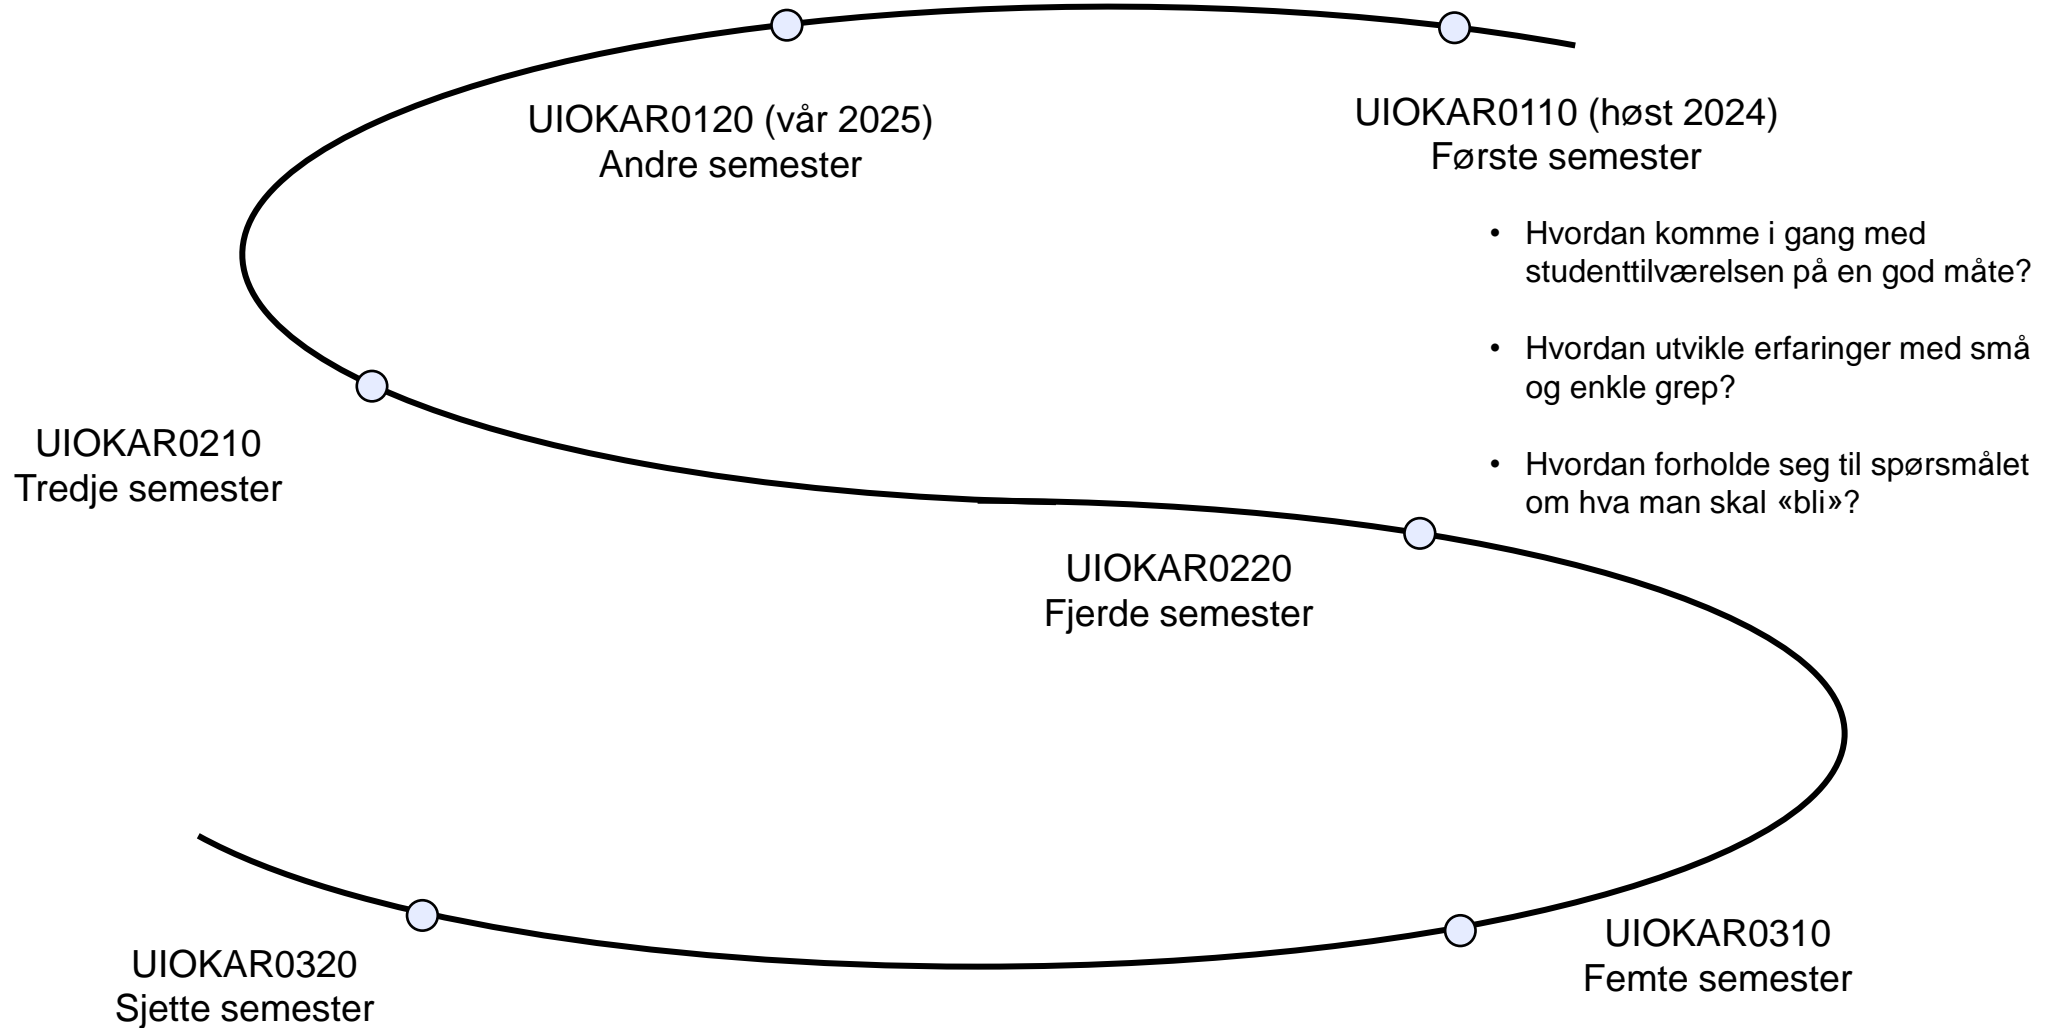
UIOKAR0120 (vår 2025)
Andre semester

UIOKAR0110 (høst 2024)
Første semester

• Hvordan komme i gang med studenttilværelsen på en god måte?

• Hvordan utvikle erfaringer med små og enkle grep?

• Hvordan forholde seg til spørsmålet om hva man skal «bli»?

UIOKAR0210
Tredje semester

UIOKAR0220
Fjerde semester

UIOKAR0310
Femte semester

UIOKAR0320
Sjette semester